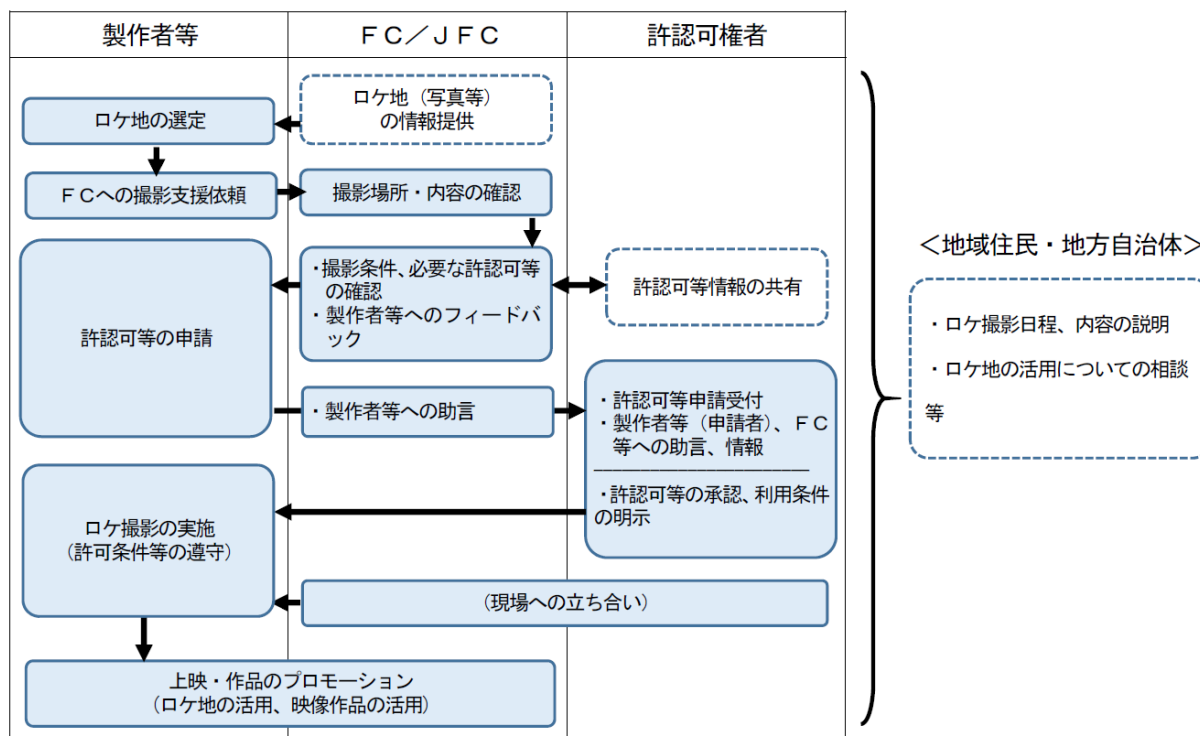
製作者等

ＦＣ／ＪＦＣ

許認可権者

ロケ地（写真等）の情報提供

ロケ地の選定

ＦＣへの撮影支援依頼

撮影場所・内容の確認

・撮影条件、必要な許認可等の確認
・製作者等へのフィードバック

許認可等情報の共有

許認可等の申請

・製作者等への助言

・許認可等申請受付
・製作者等（申請者）、ＦＣ等への助言、情報

・許認可等の承認、利用条件の明示

ロケ撮影の実施
（許可条件等の遵守）

（現場への立ち合い）

上映・作品のプロモーション
（ロケ地の活用、映像作品の活用）

＜地域住民・地方自治体＞

・ロケ撮影日程、内容の説明

・ロケ地の活用についての相談等